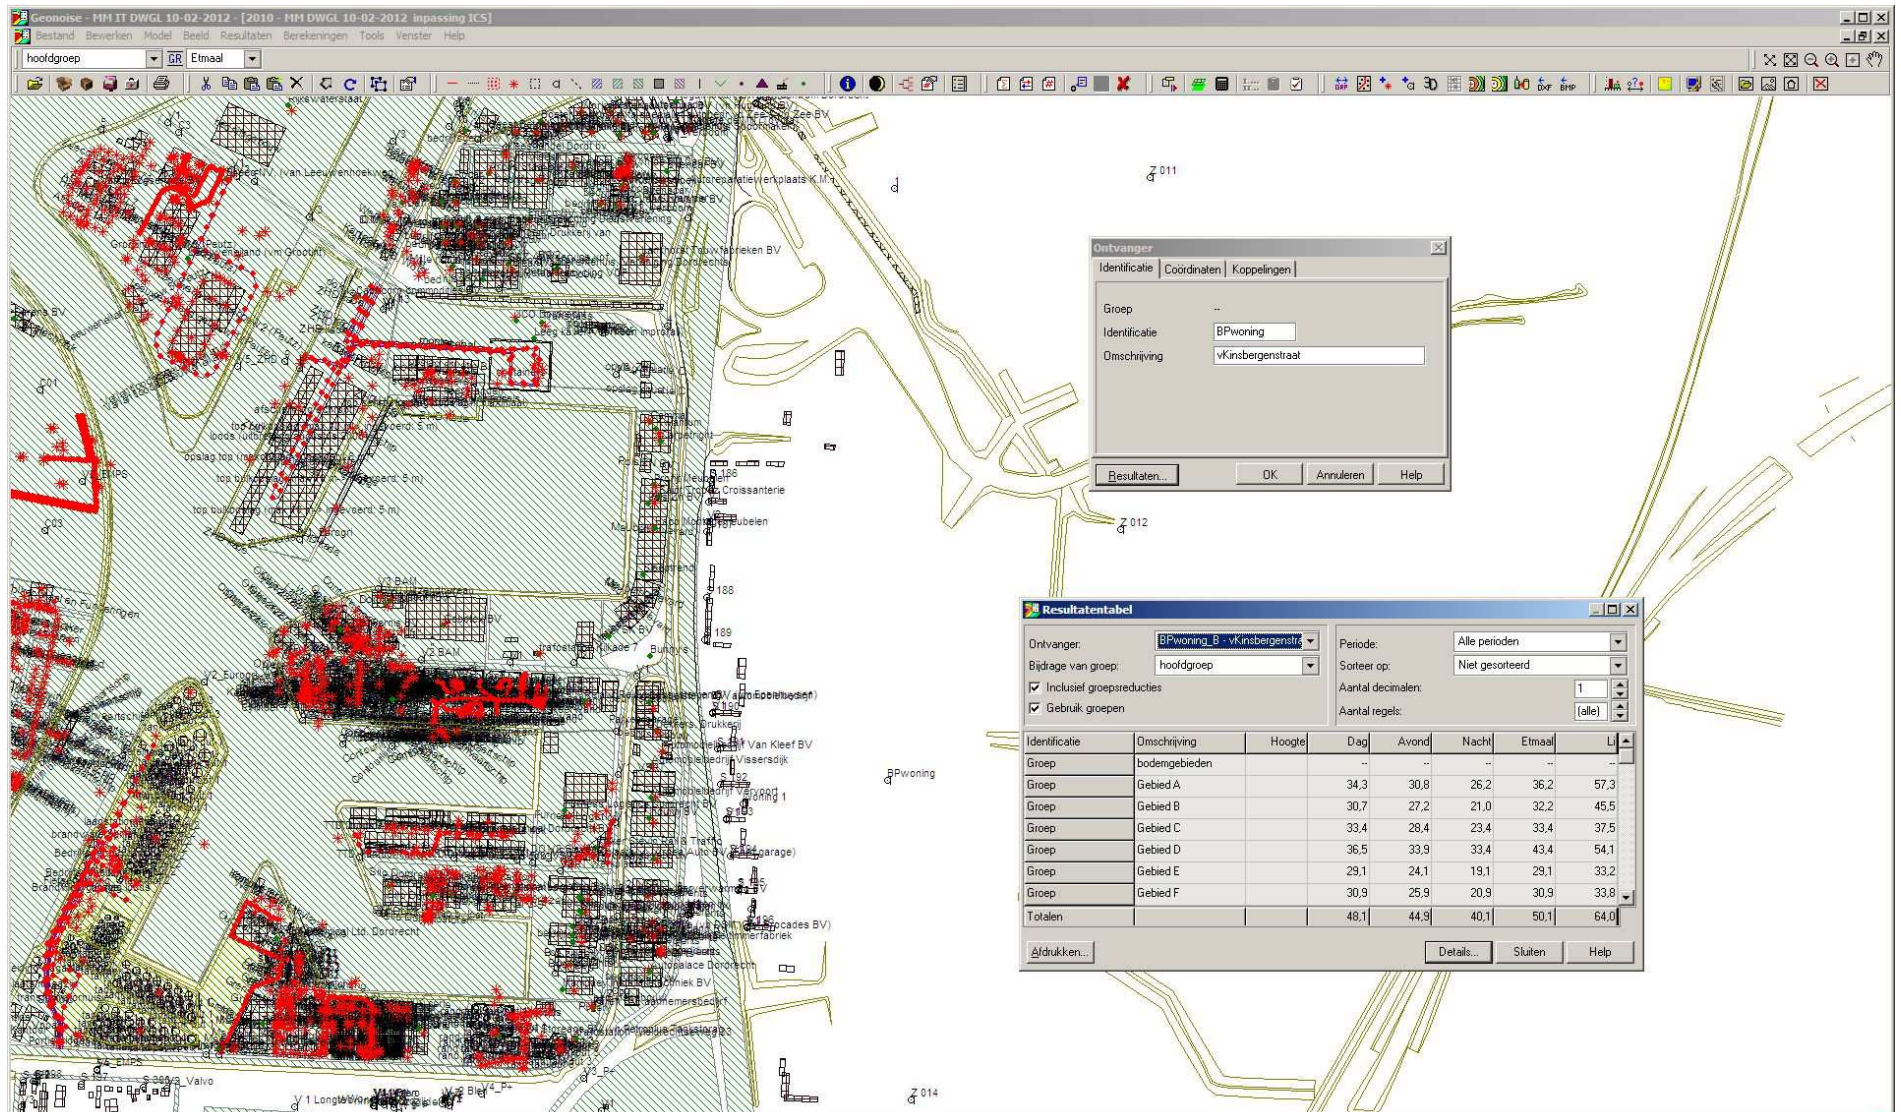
Geonoise - MM IT DWGL 10-02-2012 - [2010 - MM DWGL 10-02-2012 inpassing ICS]

Bestand Bewerken Model Beeld Resultaten Berekeningen Tools Venster Help

hoofdgroep GR Etmaal

Z 011

Z 012

Z 014

BPwoning

Ontvanger

Identificatie | Coördinaten | Koppelingen

Groep --
Identificatie BPwoning
Omschrijving vKinsbergenstraat

Resultaten... OK Annuleren Help

Resultatentabel

Ontvanger: BPwoning_B - vKinsbergenstra
Bijdrage van groep: hoofdgroep
Inclusief groepsreducties
Gebruik groepen
Periode: Alle perioden
Sorteer op: Niet gesorteerd
Aantal decimalen: 1
Aantal regels: (alle)

| Identificatie | Omschrijving | Hoogte | Dag | Avond | Nacht | Etmaal | Li |
|---|---|---|---|---|---|---|---|
| Groep | bodemgebieden | | -- | -- | -- | -- | -- |
| Groep | Gebied A | | 34,3 | 30,8 | 26,2 | 36,2 | 57,3 |
| Groep | Gebied B | | 30,7 | 27,2 | 21,0 | 32,2 | 45,5 |
| Groep | Gebied C | | 33,4 | 28,4 | 23,4 | 33,4 | 37,5 |
| Groep | Gebied D | | 36,5 | 33,9 | 33,4 | 43,4 | 54,1 |
| Groep | Gebied E | | 29,1 | 24,1 | 19,1 | 29,1 | 33,2 |
| Groep | Gebied F | | 30,9 | 25,9 | 20,9 | 30,9 | 33,8 |
| Totalen | | | 48,1 | 44,9 | 40,1 | 50,1 | 64,0 |

Afdrukken... Details... Sluiten Help